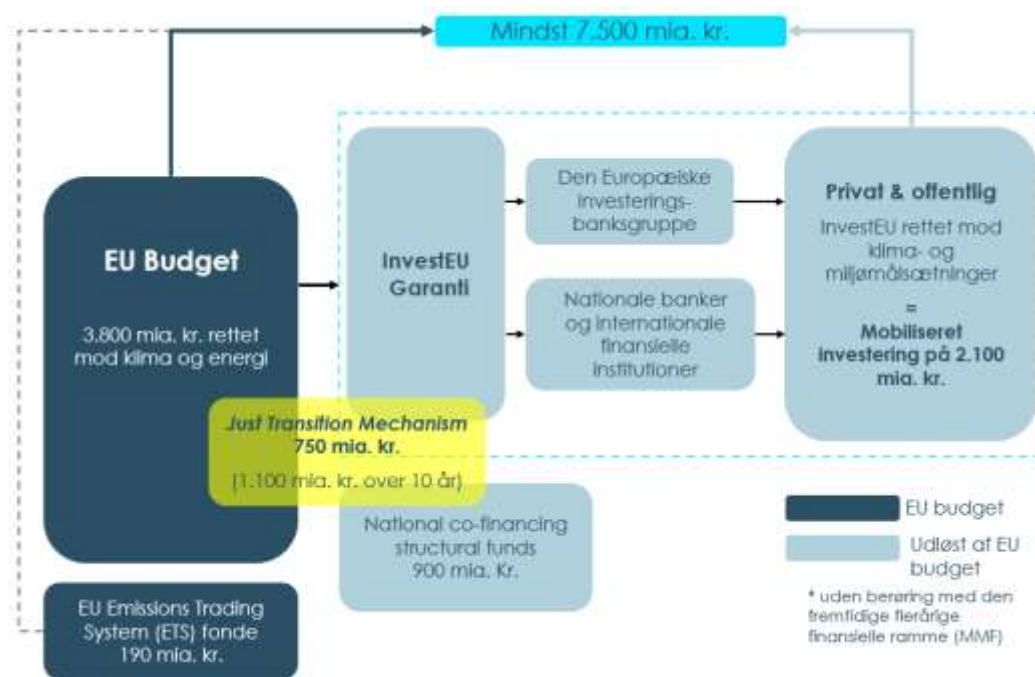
Mindst 7.500 mia. kr.

EU Budget

3.800 mia. kr. rettet mod klima og energi

InvestEU Garanti

Den Europæiske Investeringsbanksgruppe

Nationale banker og internationale finansielle institutioner

Privat & offentlig

InvestEU rettet mod klima- og miljømålsætninger

=

Mobiliseret investering på 2.100 mia. kr.

Just Transition Mechanism 750 mia. kr.

(1.100 mia. kr. over 10 år)

National co-financing structural funds 900 mia. Kr.

EU Emissions Trading System (ETS) fonde 190 mia. kr.

EU budget

Udløst af EU budget

* uden berøring med den fremtidige flerårige finansielle ramme (MMF)